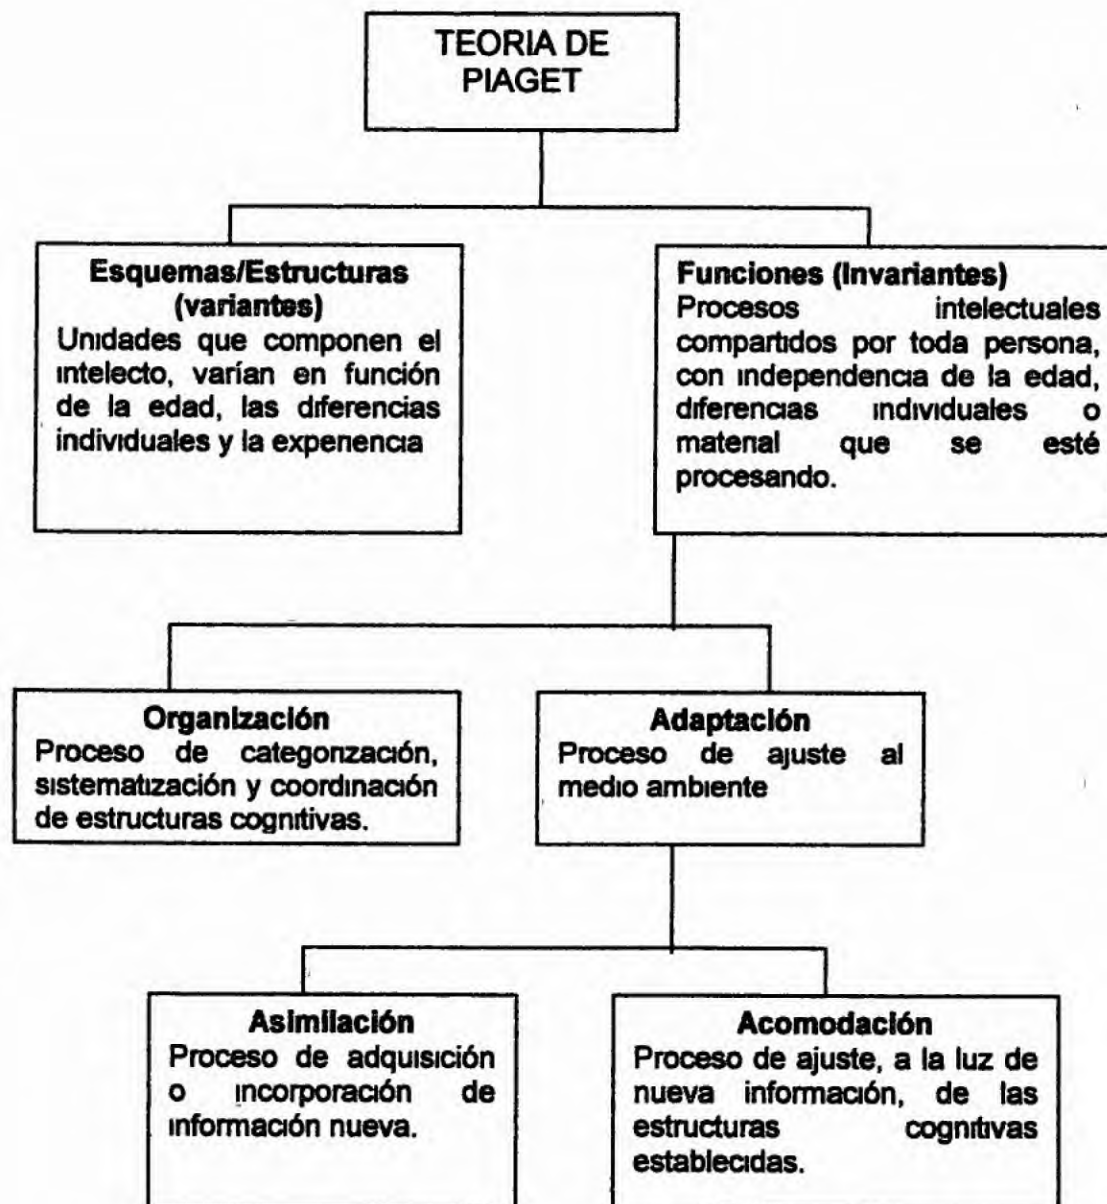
TEORIA DE PIAGET

Esquemas/Estructuras (variantes)
Unidades que componen el intelecto, varían en función de la edad, las diferencias individuales y la experiencia

Funciones (Invariantes)
Procesos intelectuales compartidos por toda persona, con independencia de la edad, diferencias individuales o material que se esté procesando.

Organización
Proceso de categorización, sistematización y coordinación de estructuras cognitivas.

Adaptación
Proceso de ajuste al medio ambiente

Asimilación
Proceso de adquisición o incorporación de información nueva.

Acomodación
Proceso de ajuste, a la luz de nueva información, de las estructuras cognitivas establecidas.